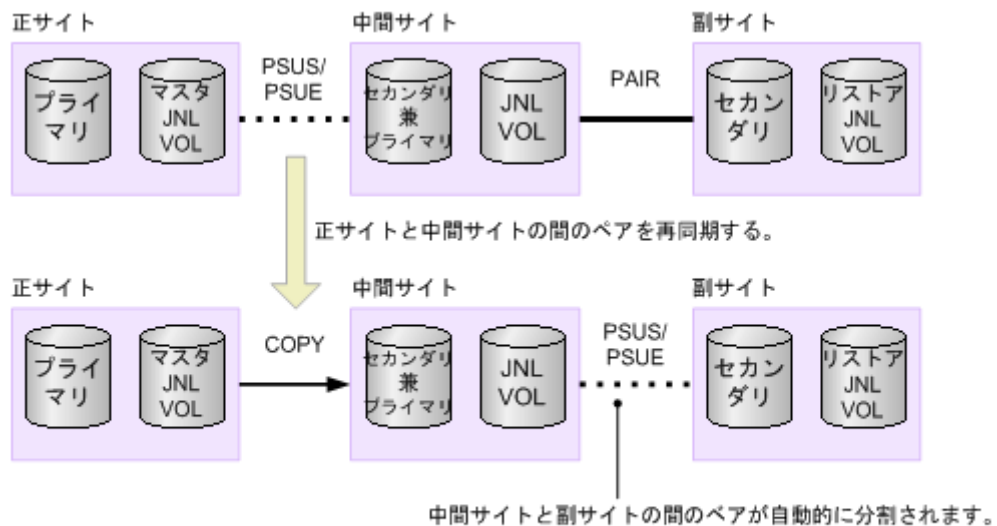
正サイト

プライマリ

マスタ JNL VOL

PSUS/ PSUE

中間サイト

セカンダリ 兼 プライマリ

JNL VOL

PAIR

副サイト

セカンダリ

リストア JNL VOL

正サイトと中間サイトの間のペアを再同期する。

正サイト

プライマリ

マスタ JNL VOL

COPY

中間サイト

セカンダリ 兼 プライマリ

JNL VOL

PSUS/ PSUE

副サイト

セカンダリ

リストア JNL VOL

中間サイトと副サイトの間のペアが自動的に分割されます。